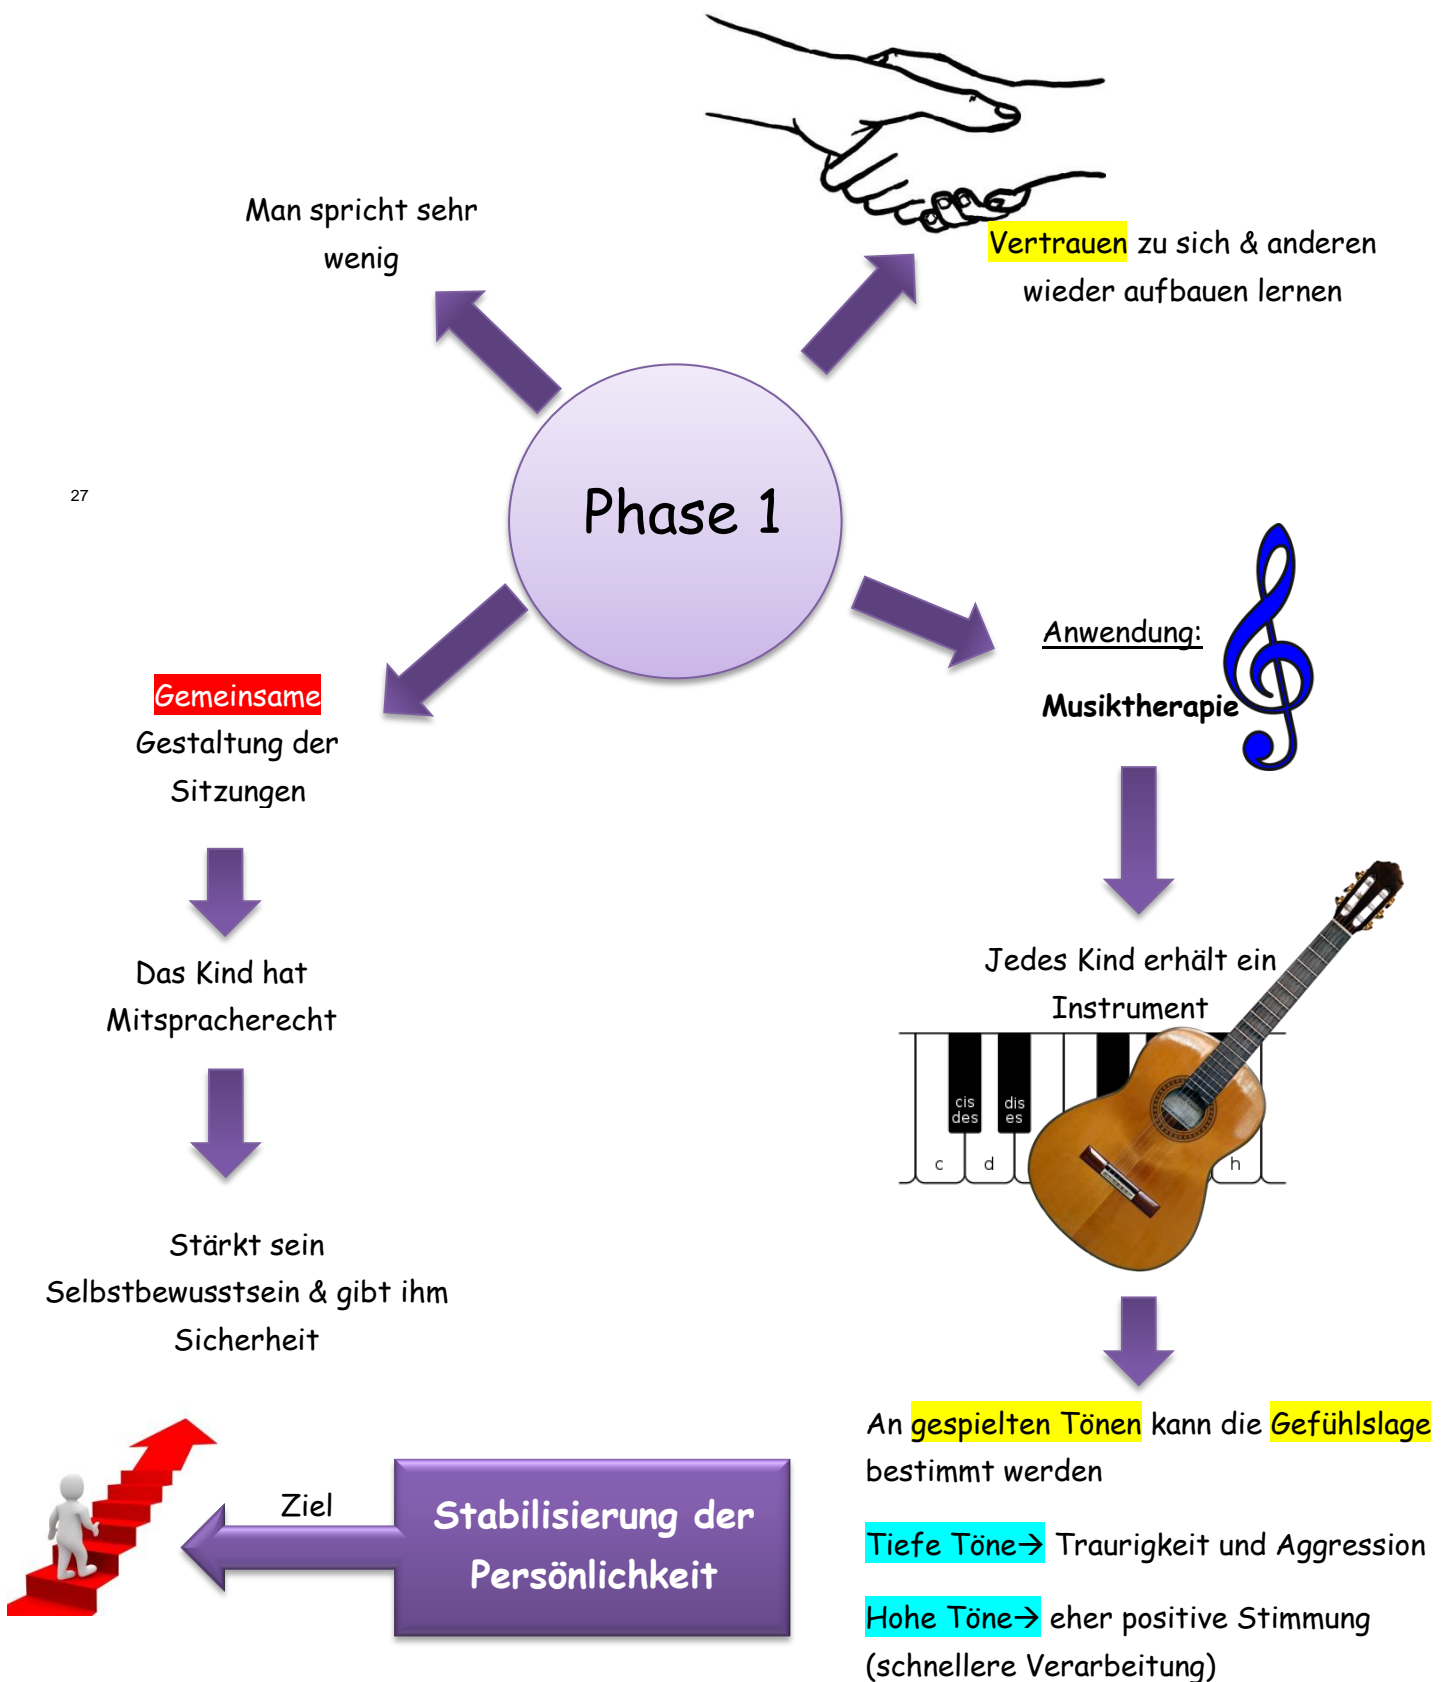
Man spricht sehr wenig

Vertrauen zu sich & anderen wieder aufbauen lernen

27

Phase 1

Anwendung:

Musiktherapie

Gemeinsame Gestaltung der Sitzungen

Das Kind hat Mitspracherecht

Stärkt sein Selbstbewusstsein & gibt ihm Sicherheit

Jedes Kind erhält ein Instrument

cis des

dis es

c

d

h

An gespielten Tönen kann die Gefühlslage bestimmt werden

Tiefe Töne→ Traurigkeit und Aggression

Hohe Töne→ eher positive Stimmung (schnellere Verarbeitung)

Ziel

Stabilisierung der Persönlichkeit